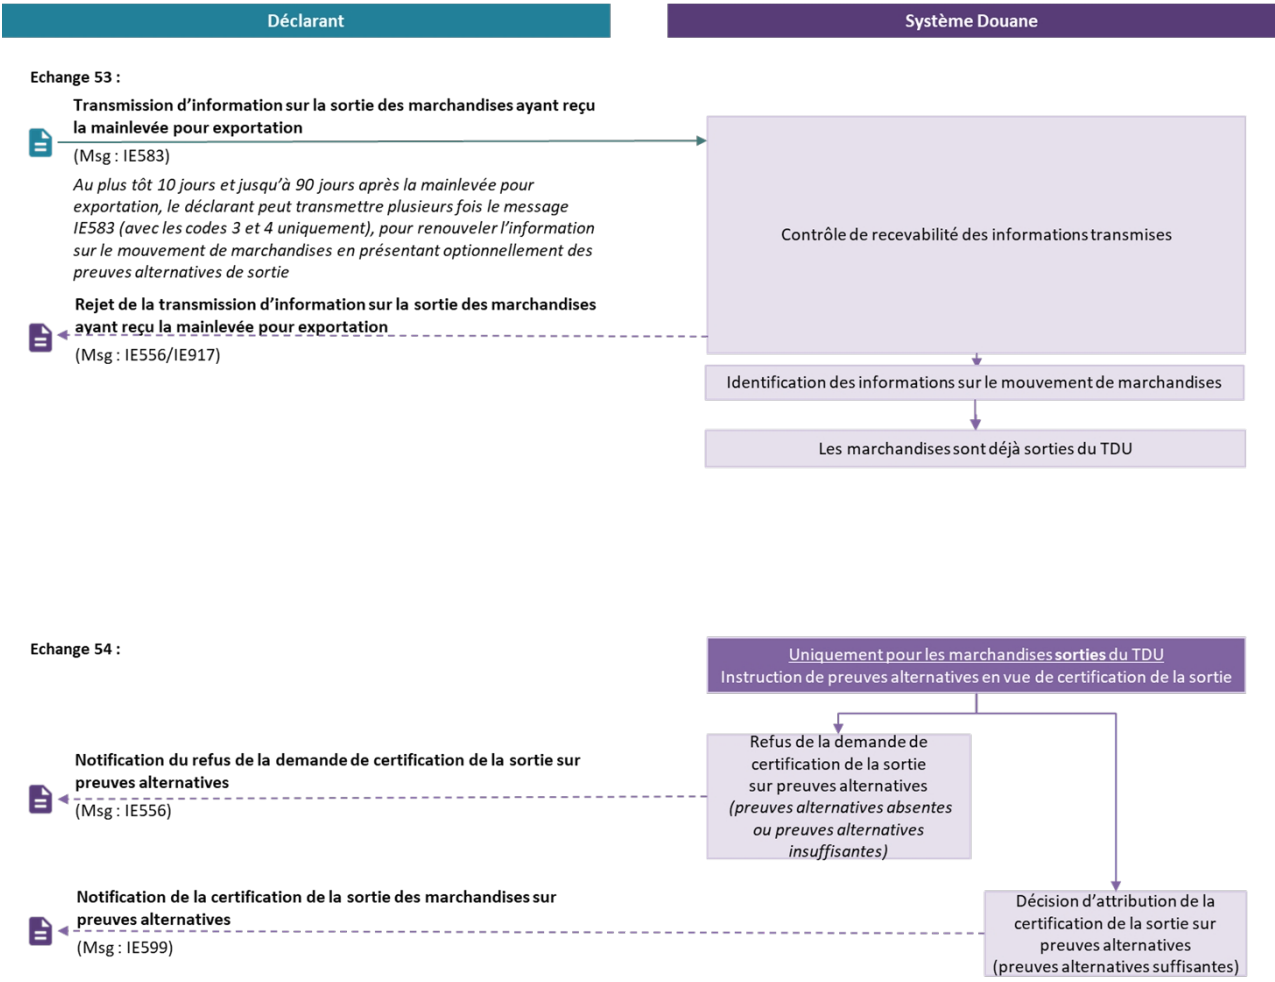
Déclarant

Système Douane

Echange 53 :

Transmission d'information sur la sortie des marchandises ayant reçu la mainlevée pour exportation

(Msg : IE583)

Au plus tôt 10 jours et jusqu'à 90 jours après la mainlevée pour exportation, le déclarant peut transmettre plusieurs fois le message IE583 (avec les codes 3 et 4 uniquement), pour renouveler l'information sur le mouvement de marchandises en présentant optionnellement des preuves alternatives de sortie

Contrôle de recevabilité des informations transmises

Rejet de la transmission d'information sur la sortie des marchandises ayant reçu la mainlevée pour exportation

(Msg : IE556/IE917)

Identification des informations sur le mouvement de marchandises

Les marchandises sont déjà sorties du TDU

Echange 54 :

Uniquement pour les marchandises sorties du TDU
Instruction de preuves alternatives en vue de certification de la sortie

Notification du refus de la demande de certification de la sortie sur preuves alternatives

(Msg : IE556)

Refus de la demande de certification de la sortie sur preuves alternatives (preuves alternatives absentes ou preuves alternatives insuffisantes)

Notification de la certification de la sortie des marchandises sur preuves alternatives

(Msg : IE599)

Décision d'attribution de la certification de la sortie sur preuves alternatives (preuves alternatives suffisantes)